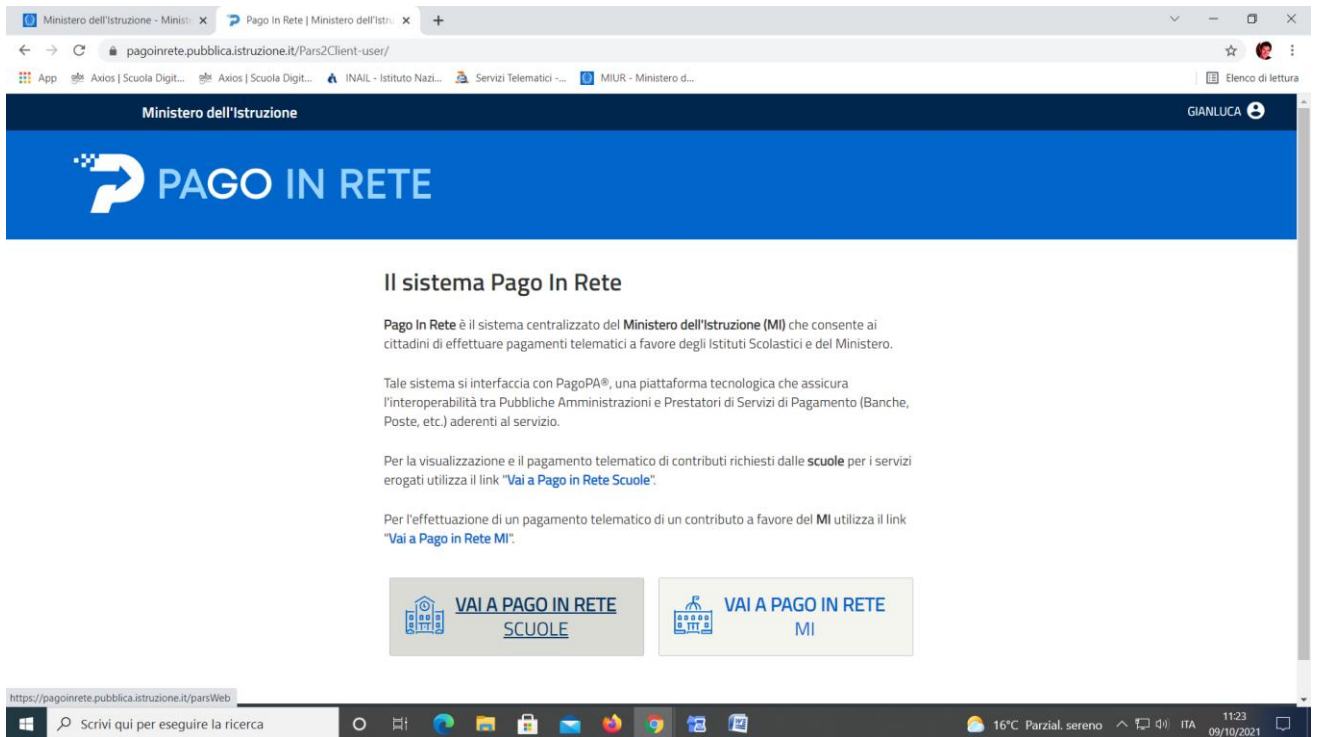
Ministero dell'Istruzione - Minist ×
Pago In Rete | Ministero dell'Istru ×
+

pagoinrete.pubblica.istruzione.it/Pars2Client-user/

App  Axios | Scuola Digit...  Axios | Scuola Digit...  INAIL - Istituto Nazi...  Servizi Telematici -...  MIUR - Ministero d...  Elenco di lettura

Ministero dell'Istruzione  GIANLUCA

PAGO IN RETE

Il sistema Pago In Rete

Pago In Rete è il sistema centralizzato del Ministero dell'Istruzione (MI) che consente ai cittadini di effettuare pagamenti telematici a favore degli Istituti Scolastici e del Ministero.

Tale sistema si interfaccia con PagoPA®, una piattaforma tecnologica che assicura l'interoperabilità tra Pubbliche Amministrazioni e Prestatori di Servizi di Pagamento (Banche, Poste, etc.) aderenti al servizio.

Per la visualizzazione e il pagamento telematico di contributi richiesti dalle scuole per i servizi erogati utilizza il link "Vai a Pago in Rete Scuole".

Per l'effettuazione di un pagamento telematico di un contributo a favore del MI utilizza il link "Vai a Pago in Rete MI".

VAI A PAGO IN RETE SCUOLE

VAI A PAGO IN RETE MI

https://pagoinrete.pubblica.istruzione.it/parsWeb

Scrivi qui per eseguire la ricerca

16°C Parzial. sereno  ITA  11:23 09/10/2021